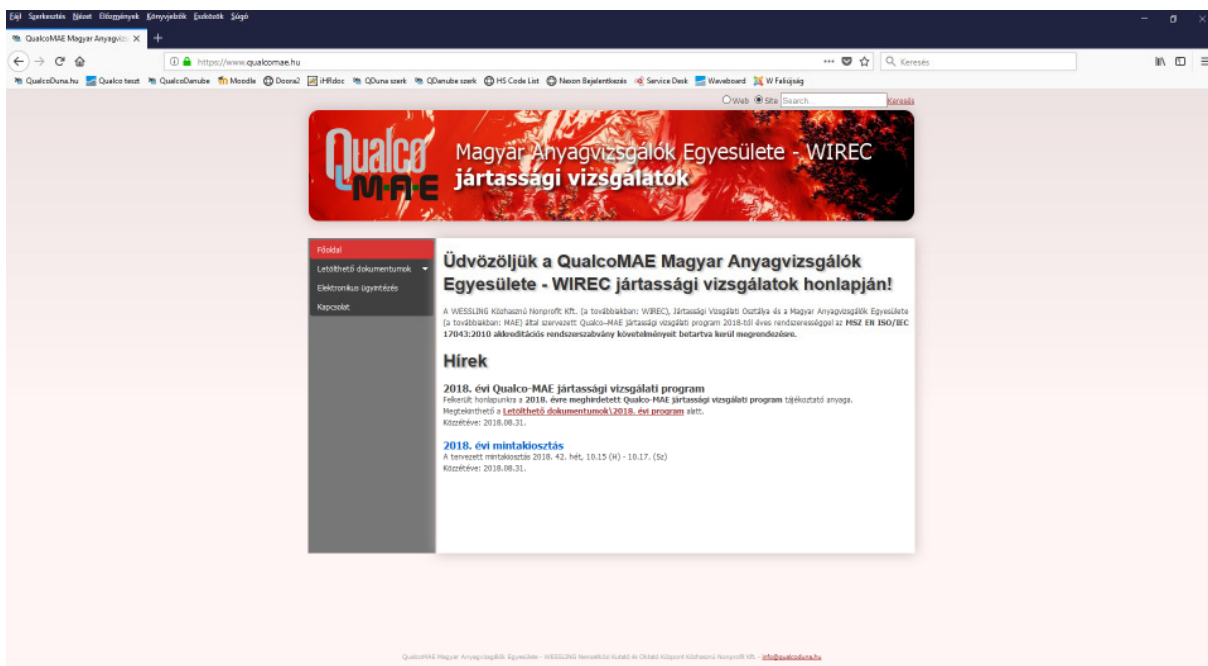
Fájl Szerkesztés Nézet Előzmények Könyvjelzők Eszközök Súgó

QualcoMAE Magyar Anyagviz ×

https://www.qualcomae.hu

Keresés

QualcoDuna.hu Qualco teszt QualcoDanube Moodle Doora2 iHRdoc QDuna szerk QDanube szerk HS Code List Nexon Bejelentkezés Service Desk Waveboard W Faliújság

Web Site Search Keresés

Qualco M·A·E

Magyar Anyagvizsgálók Egyesülete - WIREC
jártassági vizsgálatok

Főoldal
Letölthető dokumentumok
Elektronikus ügyintézés
Kapcsolat

Üdvözöljük a QualcoMAE Magyar Anyagvizsgálók Egyesülete - WIREC jártassági vizsgálatok honlapján!

A WESSLING Közhasznú Nonprofit Kft. (a továbbiakban: WIREC), Jártassági Vizsgálati Osztálya és a Magyar Anyagvizsgálók Egyesülete (a továbbiakban: MAE) által szervezett Qualco–MAE jártassági vizsgálati program 2018-tól éves rendszerességgel az MSZ EN ISO/IEC 17043:2010 akkreditációs rendszerszabvány követelményeit betartva kerül megrendezésre.

Hírek

2018. évi Qualco-MAE jártassági vizsgálati program
Felkerült honlapunkra a 2018. évre meghirdetett Qualco-MAE jártassági vizsgálati program tájékoztató anyaga.
Megtekinthető a Letölthető dokumentumok\2018. évi program alatt.
Közzétéve: 2018.08.31.

2018. évi mintakiosztás
A tervezett mintakiosztás 2018. 42. hét, 10.15 (H) - 10.17. (Sz)
Közzétéve: 2018.08.31.

QualcoMAE Magyar Anyagvizsgálók Egyesülete - WESSLING Nemzetközi Kutató és Oktató Központ Közhasznú Nonprofit Kft. - info@qualcoduna.hu